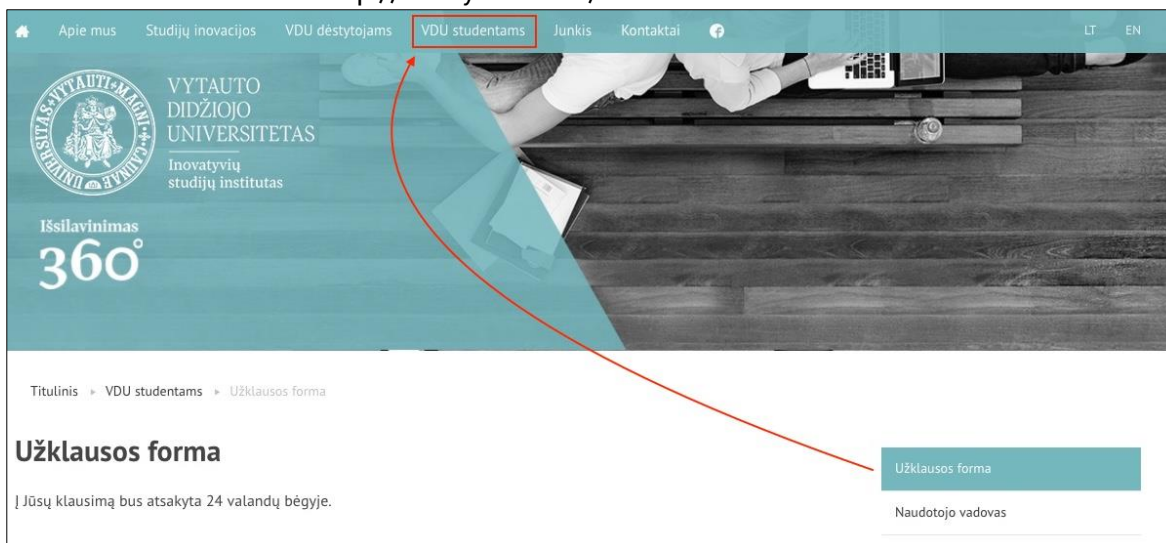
Apie mus Studijų inovacijos VDU dėstytojams VDU studentams Junkis Kontaktai LT EN

VYTAUTO DIDŽIOJO UNIVERSITETAS
Inovatyvių studijų institutas

Išsilavinimas 360°

Titulinis ▸ VDU studentams ▸ Užklausos forma

Užklausos forma

Į Jūsų klausimą bus atsakyta 24 valandų bėgyje.

Užklausos forma
Naudotojo vadovas